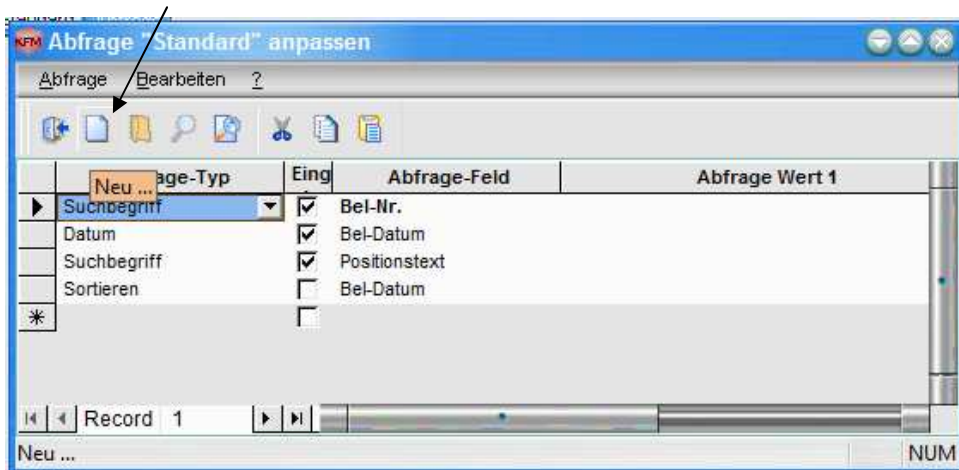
Abfrage "Standard" anpassen

Abfrage Bearbeiten ?

| | Neu ... age-Typ | Eing | Abfrage-Feld | Abfrage Wert 1 |
|---|---|---|---|---|
| ▶ | Suchbegriff | ☑ | Bel-Nr. | |
| | Datum | ☑ | Bel-Datum | |
| | Suchbegriff | ☑ | Positionstext | |
| | Sortieren | ☐ | Bel-Datum | |
| * | | ☐ | | |

Record 1

Neu ...

NUM